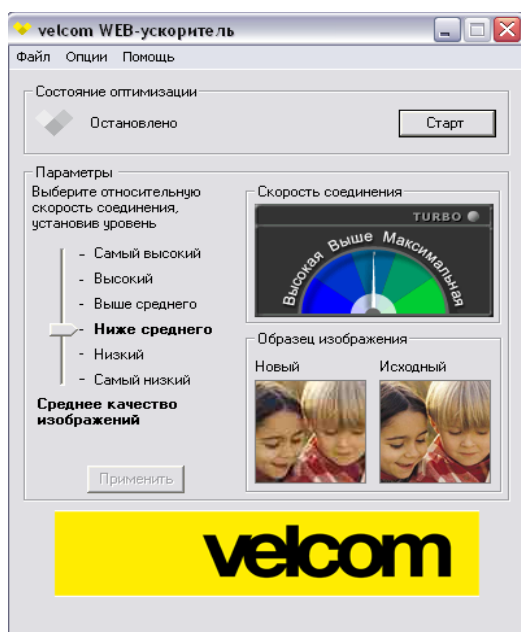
velcom WEB-ускоритель

Файл Опции Помощь

Состояние оптимизации

Остановлено

Старт

Параметры

Выберите относительную скорость соединения, установив уровень

- Самый высокий
- Высокий
- Выше среднего
- Ниже среднего
- Низкий
- Самый низкий

Среднее качество изображений

Применить

Скорость соединения

TURBO

Высокая Выше Максимальная

Образец изображения

Новый

Исходный

velcom